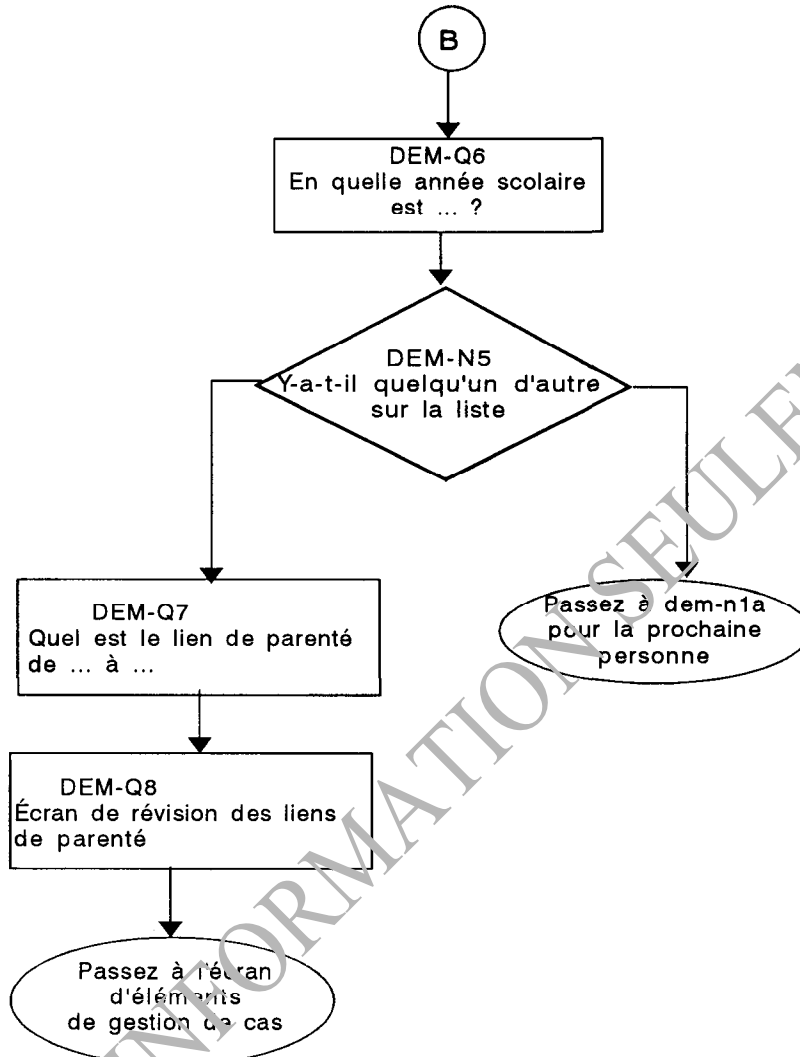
B

DEM-Q6
En quelle année scolaire est ... ?

DEM-N5
Y-a-t-il quelqu'un d'autre sur la liste

DEM-Q7
Quel est le lien de parenté de ... à ...

Passez à dem-n1a pour la prochaine personne

DEM-Q8
Écran de révision des liens de parenté

Passez à l'écran d'éléments de gestion de cas

INFORMATION SEULEMENT